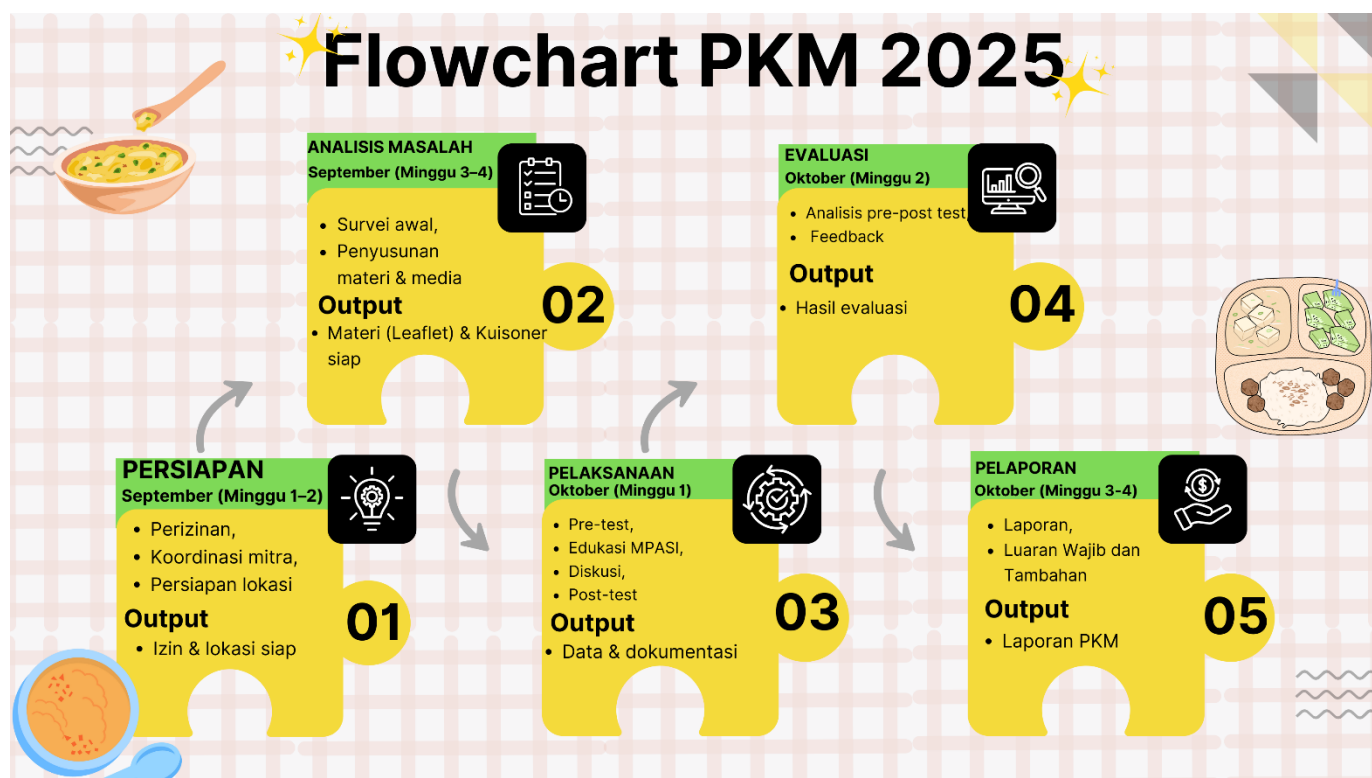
Flowchart PKM 2025

ANALISIS MASALAH
September (Minggu 3–4)

• Survei awal,
• Penyusunan materi & media

Output
• Materi (Leaflet) & Kuisoner siap

02

EVALUASI
Oktober (Minggu 2)

• Analisis pre-post test,
• Feedback

Output
• Hasil evaluasi

04

PERSIAPAN
September (Minggu 1–2)

• Perizinan,
• Koordinasi mitra,
• Persiapan lokasi

Output
• Izin & lokasi siap

01

PELAKSANAAN
Oktober (Minggu 1)

• Pre-test,
• Edukasi MPASI,
• Diskusi,
• Post-test

Output
• Data & dokumentasi

03

PELAPORAN
Oktober (Minggu 3-4)

• Laporan,
• Luaran Wajib dan Tambahan

Output
• Laporan PKM

05